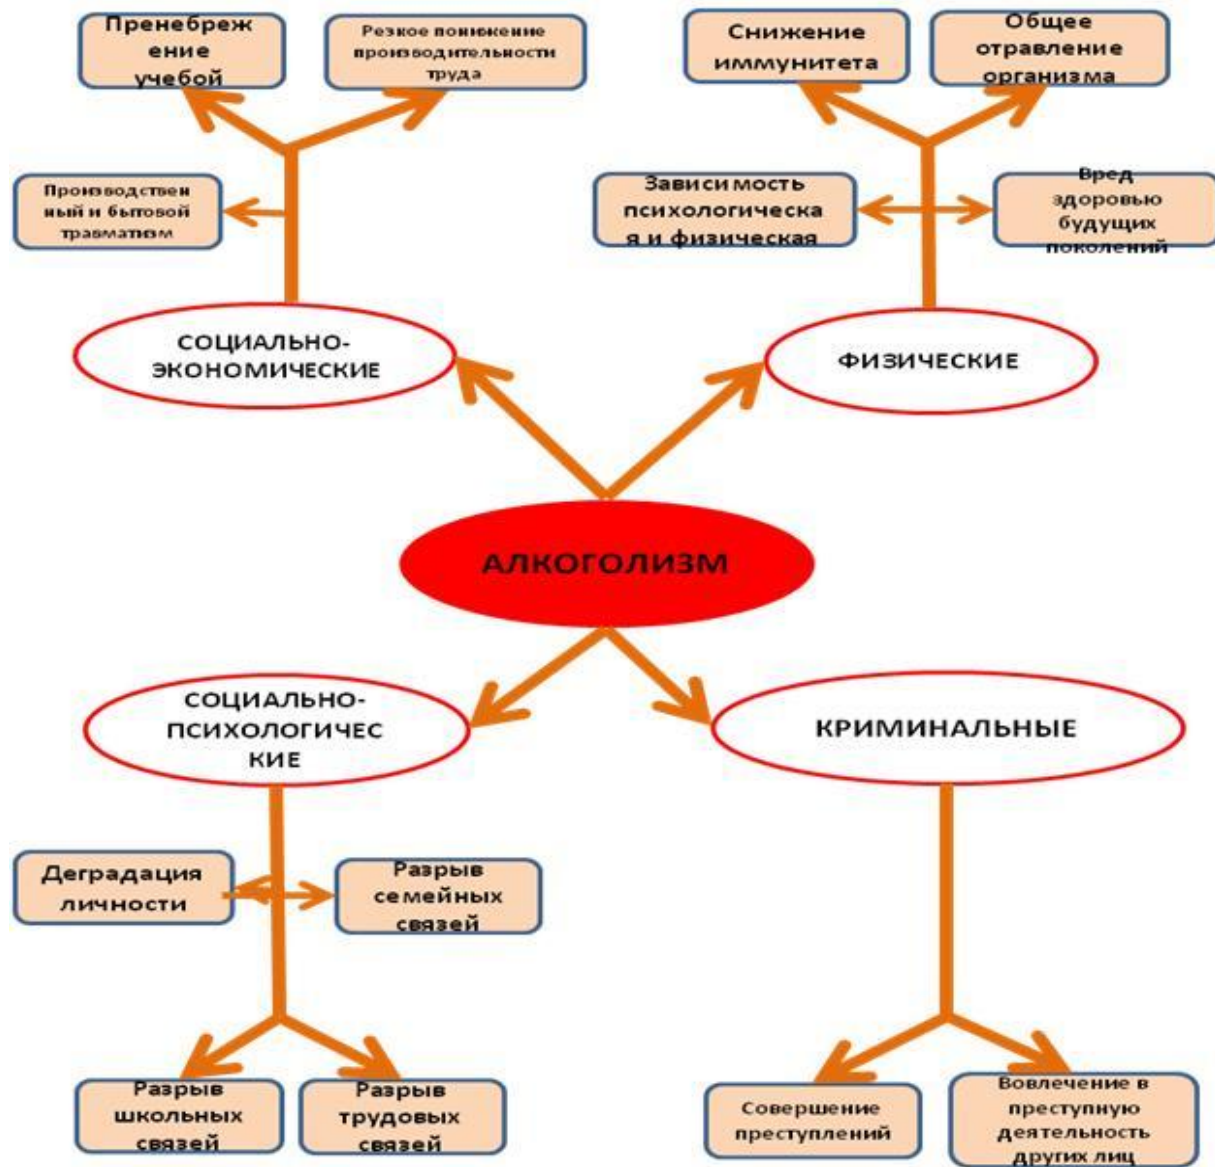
Пренебрежение учебой

Резкое понижение производительности труда

Производственный и бытовой травматизм

Снижение иммунитета

Общее отравление организма

Зависимость психологическая и физическая

Вред здоровью будущих поколений

СОЦИАЛЬНО-ЭКОНОМИЧЕСКИЕ

ФИЗИЧЕСКИЕ

АЛКОГОЛИЗМ

СОЦИАЛЬНО-ПСИХОЛОГИЧЕСКИЕ

КРИМИНАЛЬНЫЕ

Деградация личности

Разрыв семейных связей

Разрыв школьных связей

Разрыв трудовых связей

Совершение преступлений

Вовлечение в преступную деятельность других лиц